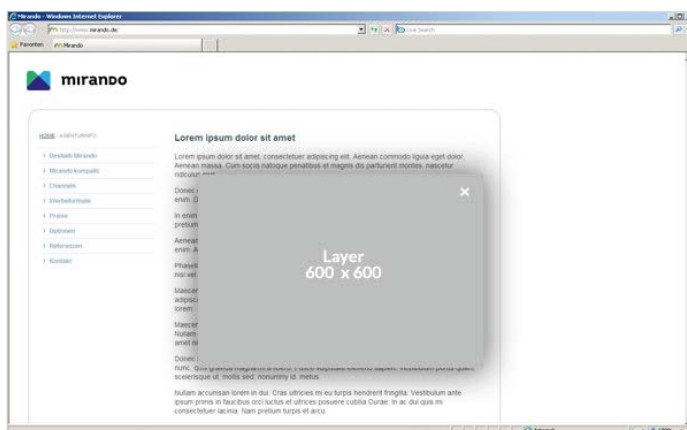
Mirando - Windows Internet Explorer

http://www.mirando.de

Live Search

Favoriten

Mirando

mirando

HOME ADVENTURAPS

› Deshalb Mirando
› Mirando kompakt
› Channels
› Werbeformate
› Preise
› Optionen
› Referenzen
› Kontakt

Lorem ipsum dolor sit amet

Lorem ipsum dolor sit amet, consectetuer adipiscing elit. Aenean commodo ligula eget dolor. Aenean massa. Cum sociis natoque penatibus et magnis dis parturient montes, nascetur ridiculus mus.

Donec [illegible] enim. D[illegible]

In enim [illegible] pretium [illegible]

Aenean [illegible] enim. A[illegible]

Phasell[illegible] nisi vel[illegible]

Maecen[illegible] adipisc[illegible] lorem.

Maecen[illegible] Nullam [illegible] amet n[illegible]

Donec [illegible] nunc, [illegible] scelerisque ut, mollis sed, nonummy id, metus.

Layer
600 x 600

×

Nullam accumsan lorem in dui. Cras ultricies mi eu turpis hendrerit fringilla. Vestibulum ante ipsum primis in faucibus orci luctus et ultrices posuere cubilia Curae; In ac dui quis mi consectetuer lacinia. Nam pretium turpis et arcu.

Internet